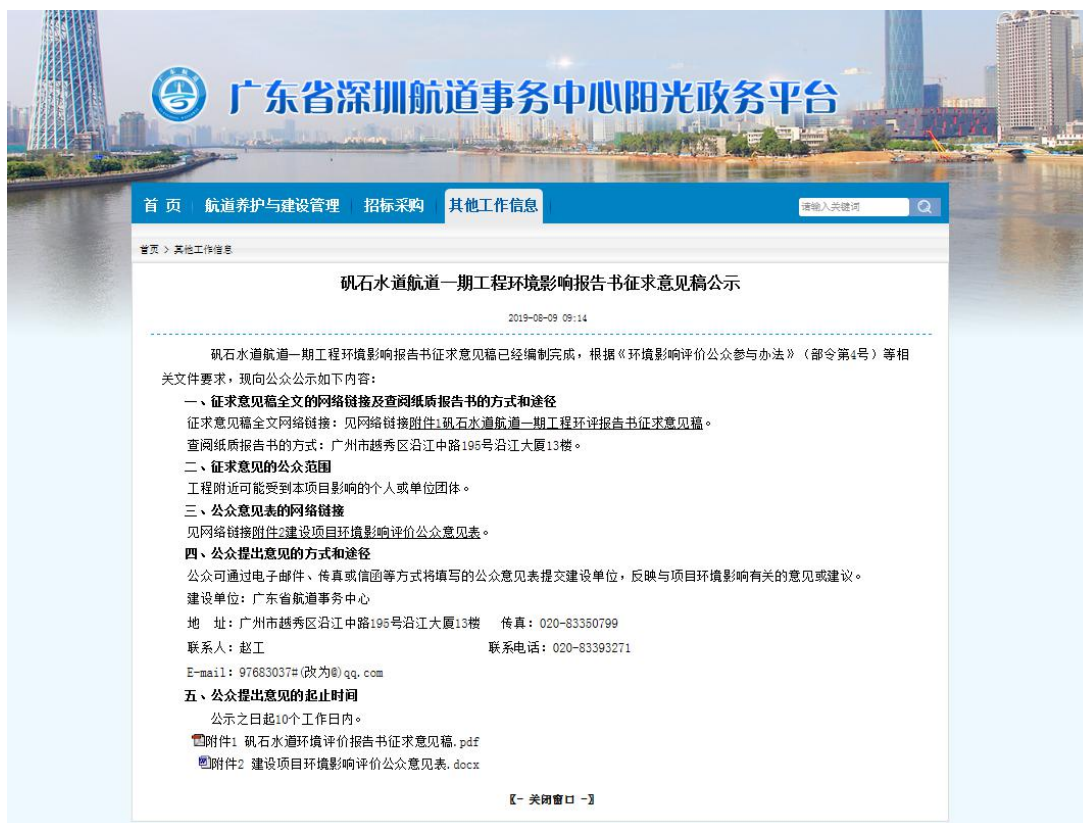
广东省深圳航道事务中心阳光政务平台

首 页 | 航道养护与建设管理 | 招标采购 | 其他工作信息

请输入关键词

首页 > 其他工作信息

矾石水道航道一期工程环境影响报告书征求意见稿公示

2019-08-09 09:14

矾石水道航道一期工程环境影响报告书征求意见稿已经编制完成，根据《环境影响评价公众参与办法》（部令第4号）等相关文件要求，现向公众公示如下内容：

一、征求意见稿全文的网络链接及查阅纸质报告书的方式和途径

征求意见稿全文网络链接：见网络链接附件1矾石水道航道一期工程环评报告书征求意见稿。

查阅纸质报告书的方式：广州市越秀区沿江中路195号沿江大厦13楼。

二、征求意见的公众范围

工程附近可能受到本项目影响的个人或单位团体。

三、公众意见表的网络链接

见网络链接附件2建设项目环境影响评价公众意见表。

四、公众提出意见的方式和途径

公众可通过电子邮件、传真或信函等方式将填写的公众意见表提交建设单位，反映与项目环境影响有关的意见或建议。

建设单位：广东省航道事务中心

地 址：广州市越秀区沿江中路195号沿江大厦13楼 传真：020-83350799

联系人：赵工 联系电话：020-83393271

E-mail：97683037#(改为@)qq.com

五、公众提出意见的起止时间

公示之日起10个工作日内。

附件1 矾石水道环境评价报告书征求意见稿.pdf

附件2 建设项目环境影响评价公众意见表.docx

【- 关闭窗口 -】